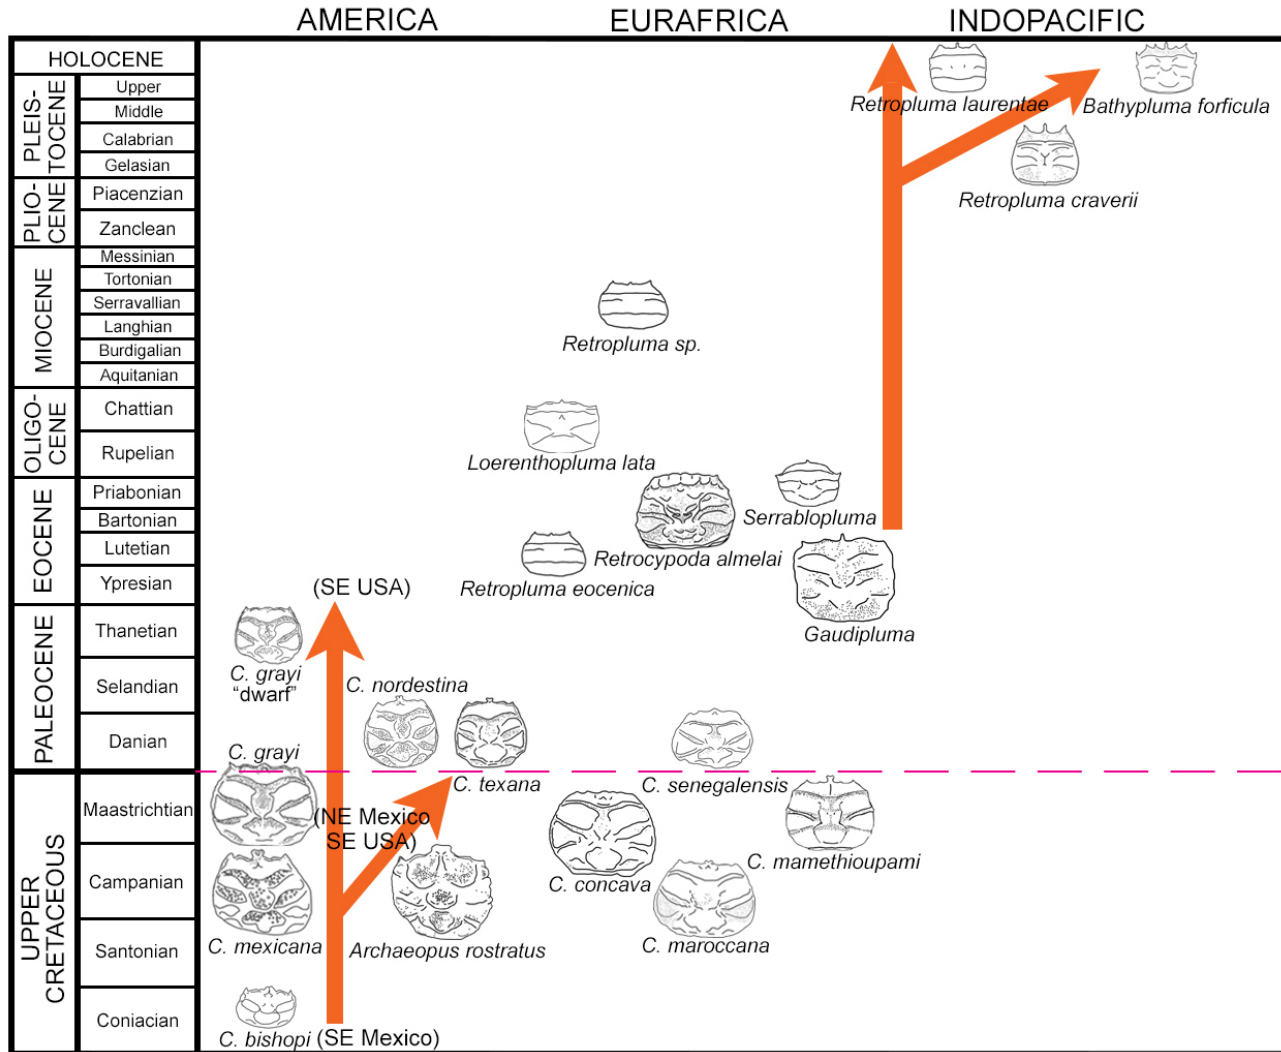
AMERICA EURAFRICA INDOPACIFIC

| | |
|---|---|
| HOLOCENE | |
| PLEISTOCENE | Upper |
| | Middle |
| | Calabrian |
| | Gelasian |
| PLIOCENE | Piacenzian |
| | Zanclean |
| MIOCENE | Messinian |
| | Tortonian |
| | Serravallian |
| | Langhian |
| | Burdigalian |
| | Aquitanian |
| OLIGOCENE | Chattian |
| | Rupelian |
| EOCENE | Priabonian |
| | Bartonian |
| | Lutetian |
| | Ypresian |
| PALEOCENE | Thanetian |
| | Selandian |
| | Danian |
| UPPER CRETACEOUS | Maastrichtian |
| | Campanian |
| | Santonian |
| | Coniacian |

Retropluma laurentae
Bathypluma forficula
Retropluma craverii
Retropluma sp.
Loerenthopluma lata
Serrablopluma
Retrocypoda almelai
Retropluma eocenica
Gaudipluma
(SE USA)
C. grayi "dwarf"
C. nordestina
C. grayi
C. texana
C. senegalensis
(NE Mexico SE USA)
C. mamethioupami
C. concava
C. mexicana
Archaeopus rostratus
C. maroccana
C. bishopi (SE Mexico)